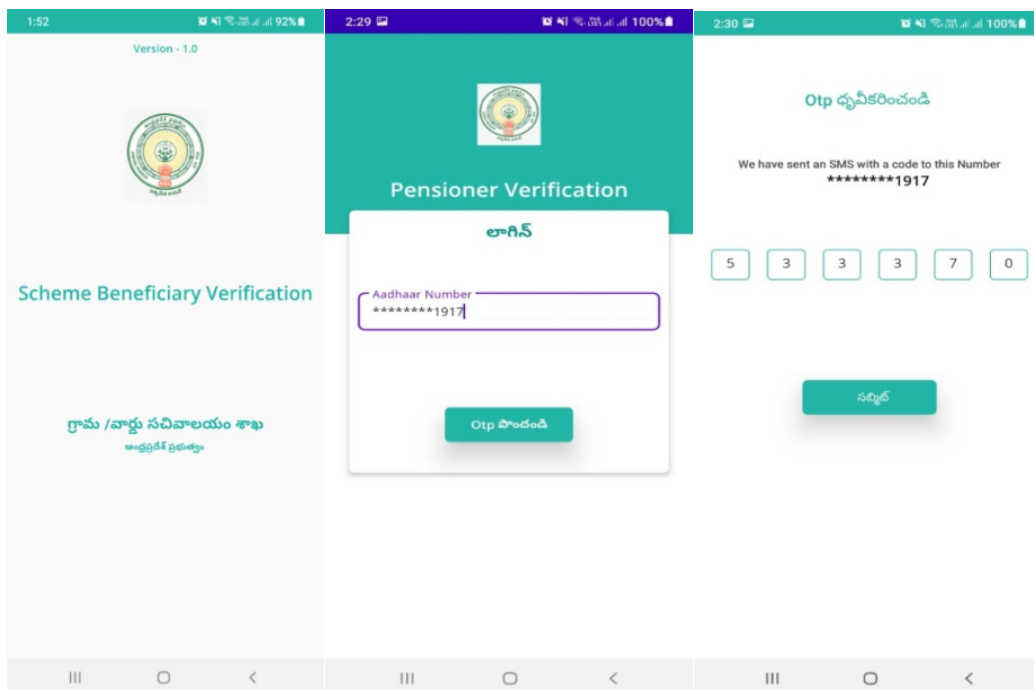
1:52 92%

Version - 1.0

Scheme Beneficiary Verification

గ్రామ /వార్డు సచివాలయం శాఖ
ఆంధ్రప్రదేశ్ ప్రభుత్వం

2:29 100%

Pensioner Verification

లాగిన్

Aadhaar Number
********1917

Otp పొందండి

2:30 100%

Otp ధృవీకరించండి

We have sent an SMS with a code to this Number
********1917

5 3 3 3 7 0

సబ్మిట్